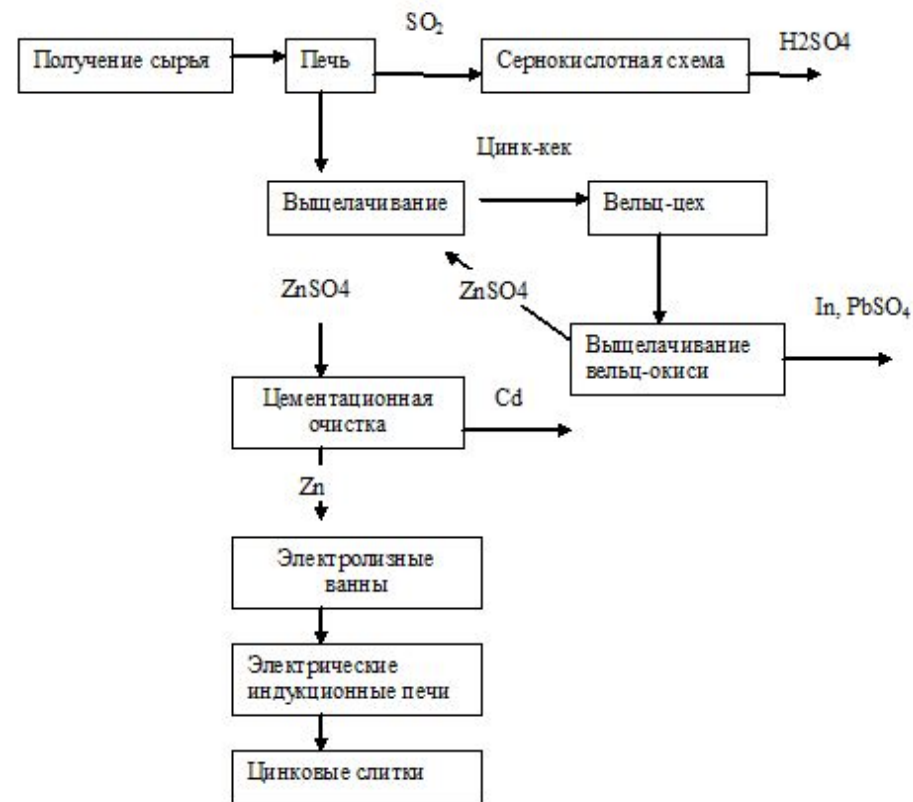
Получение сырья

Печь

$SO_2$

Сернокислотная схема

H2SO4

Цинк-кек

Выщелачивание

Вельц-цех

ZnSO4

ZnSO4

In, $PbSO_4$

Выщелачивание вельц-окиси

Цементационная очистка

Cd

Zn

Электролизные ванны

Электрические индукционные печи

Цинковые слитки